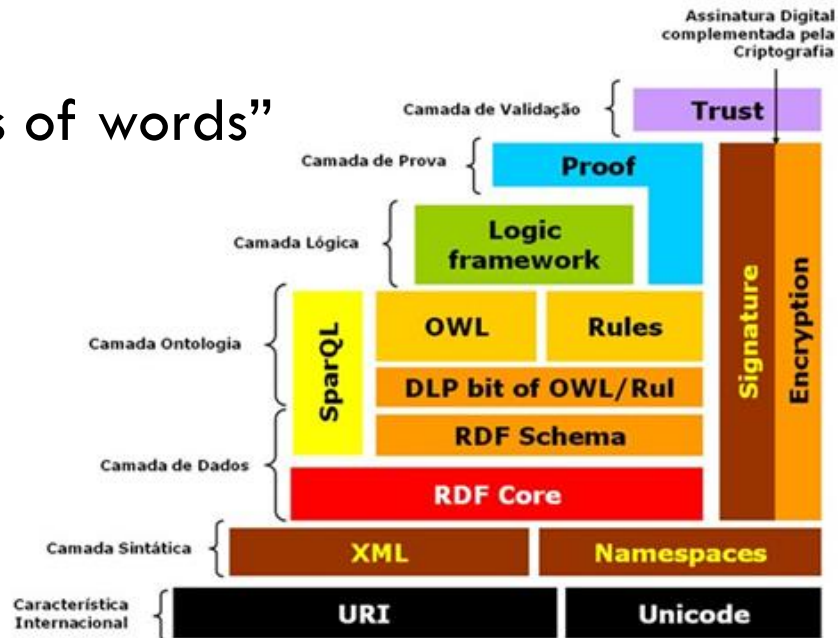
s of words"

Assinatura Digital complementada pela Criptografia

Camada de Validação

Trust

Camada de Prova

Proof

Camada Lógica

Logic framework

Camada Ontologia

SparQL

OWL

Rules

DLP bit of OWL/Rul

RDF Schema

Camada de Dados

RDF Core

Signature

Encryption

Camada Sintática

XML

Namespaces

Característica Internacional

URI

Unicode